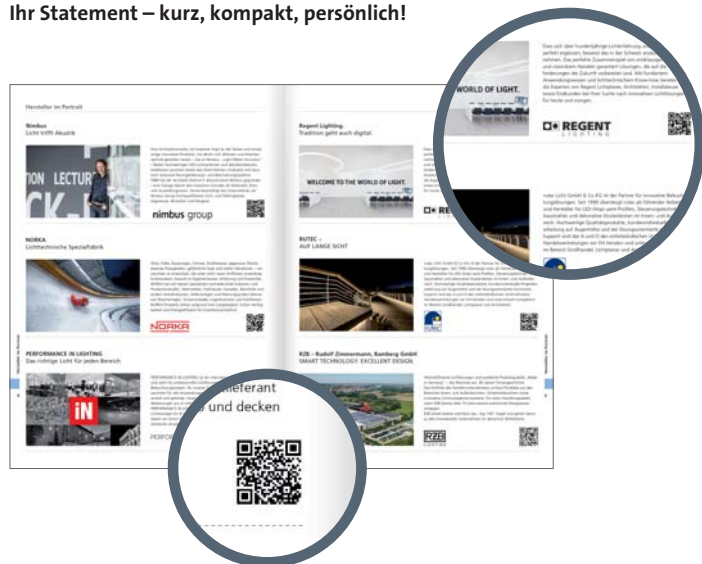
Ihr Statement – kurz, kompakt, persönlich!

Hersteller im Porträt

Nimbus
Licht trifft Akustik

TION LECTURE

nimbus group

NORKA
Lichttechnische Spezialfabrik

NORKA

PERFORMANCE IN LIGHTING
Das richtige Licht für jeden Bereich

iN

PERFOR

lieferant
und decken

Regent Lighting.
Tradition geht auch digital.

WELCOME TO THE WORLD OF LIGHT

WORLD OF LIGHT.

REGENT
LIGHTING

RUTEC –
AUF LANGE SICHT

RZB – Rudolf Zimmermann, Bamberg GmbH
SMART TECHNOLOGY. EXCELLENT DESIGN.

RZB
LIGHTING

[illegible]